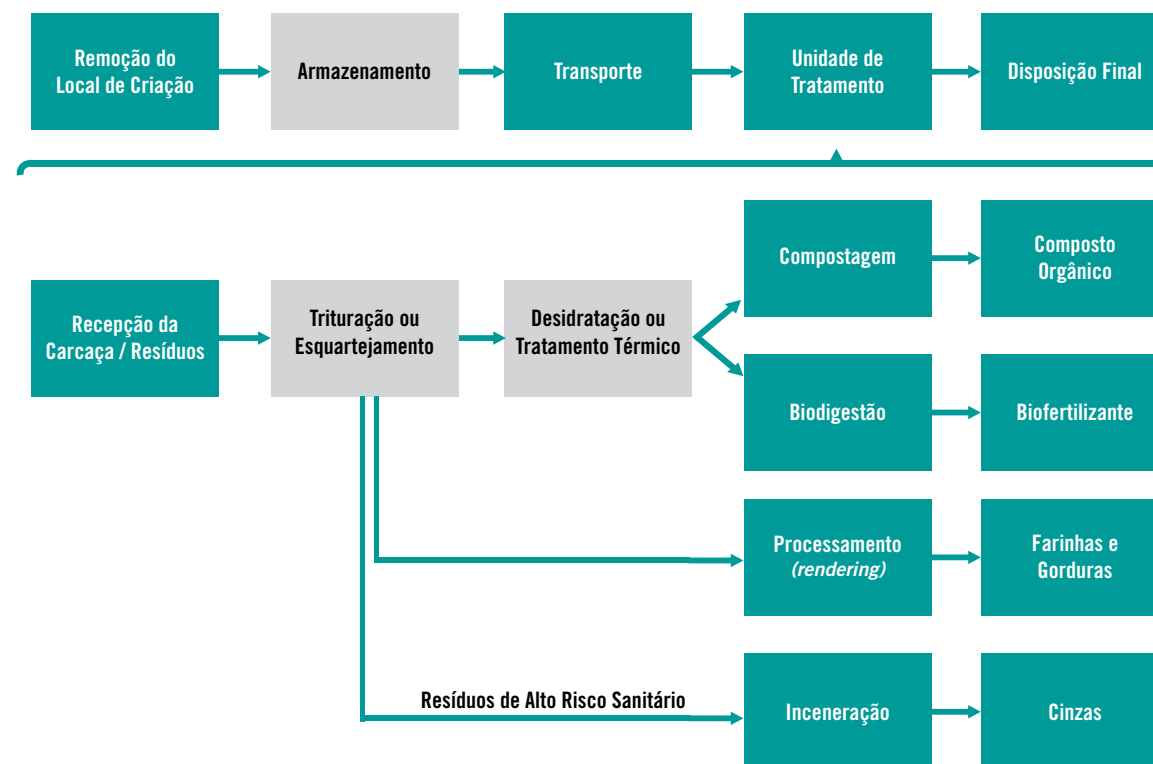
Remoção do Local de Criação

Armazenamento

Transporte

Unidade de Tratamento

Disposição Final

Recepção da Carcaça / Resíduos

Trituração ou Esquartejamento

Desidratação ou Tratamento Térmico

Compostagem

Composto Orgânico

Biodigestão

Biofertilizante

Processamento *(rendering)*

Farinhas e Gorduras

Resíduos de Alto Risco Sanitário

Inceneração

Cinzas